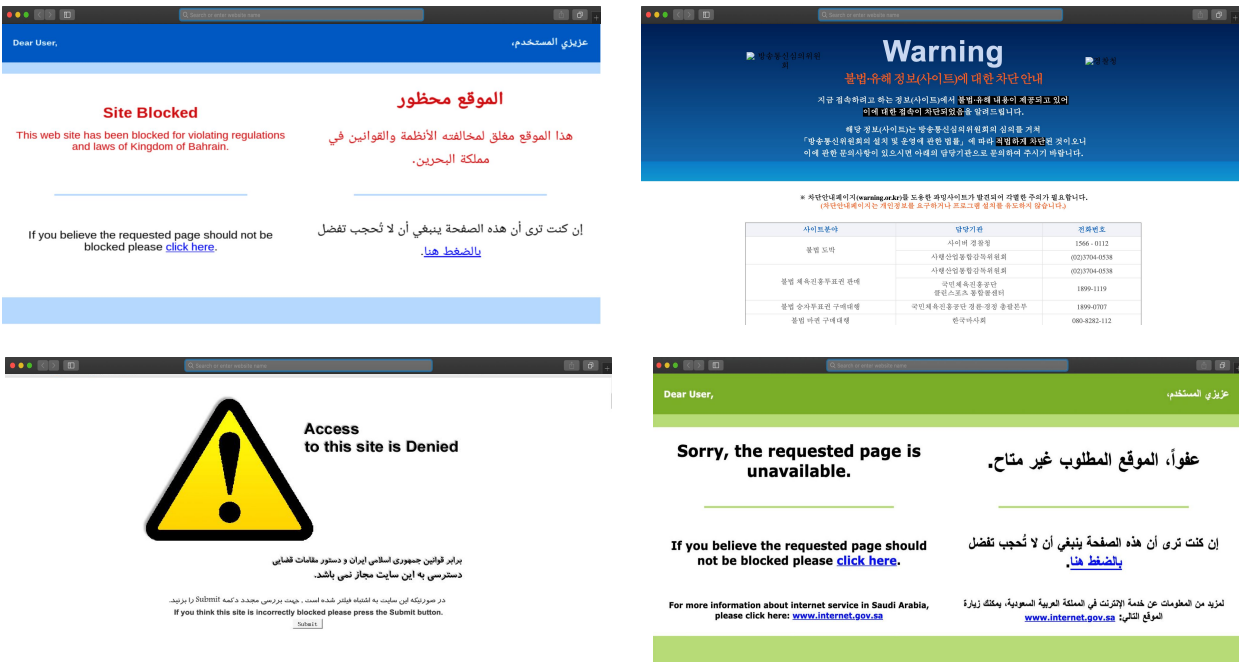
Search or enter website name

Dear User,

عزيزي المستخدم،

Site Blocked

This web site has been blocked for violating regulations and laws of Kingdom of Bahrain.

الموقع محظور

هذا الموقع مغلق لمخالفته الأنظمة والقوانين في مملكة البحرين.

If you believe the requested page should not be blocked please click here.

إن كنت ترى أن هذه الصفحة ينبغي أن لا تُحجب تفضل بالضغط هنا.

Search or enter website name

방송통신심의위원회

Warning

경찰청

불법·유해 정보(사이트)에 대한 차단 안내

지금 접속하려고 하는 정보(사이트)에서 불법·유해 내용이 제공되고 있어 이에 대한 접속이 차단되었음을 알려드립니다.

해당 정보(사이트)는 방송통신심의위원회의 심의를 거쳐 「방송통신위원회의 설치 및 운영에 관한 법률」에 따라 적법하게 차단된 것이오니 이에 관한 문의사항이 있으시면 아래의 담당기관으로 문의하여 주시기 바랍니다.

※ 차단안내페이지(warning.or.kr)를 도용한 파밍사이트가 발견되어 각별한 주의가 필요합니다.
(차단안내페이지는 개인정보를 요구하거나 프로그램 설치를 유도하지 않습니다.)

| 사이트분야 | 담당기관 | 전화번호 |
|---|---|---|
| 불법 도박 | 사이버 경찰청 | 1566 - 0112 |
| | 사행산업통합감독위원회 | (02)3704-0538 |
| 불법 체육진흥투표권 판매 | 사행산업통합감독위원회 | (02)3704-0538 |
| | 국민체육진흥공단 클린스포츠 통합콜센터 | 1899-1119 |
| 불법 승자투표권 구매대행 | 국민체육진흥공단 경륜·경정 총괄본부 | 1899-0707 |
| 불법 마권 구매대행 | 한국마사회 | 080-8282-112 |

Search or enter website name

Access
to this site is Denied

برابر قوانین جمهوری اسلامی ایران و دستور مقامات قضایی دسترسی به این سایت مجاز نمی باشد.

در صورتیکه این سایت به اشتباه فیلتر شده است ، جهت بررسی مجدد دکمه Submit را بزنید.
If you think this site is incorrectly blocked please press the Submit button.

Submit

Search or enter website name

Dear User,

عزيزي المستخدم،

Sorry, the requested page is unavailable.

عفواً، الموقع المطلوب غير متاح.

If you believe the requested page should not be blocked please click here.

إن كنت ترى أن هذه الصفحة ينبغي أن لا تُحجب تفضل بالضغط هنا.

For more information about internet service in Saudi Arabia, please click here: www.internet.gov.sa

لمزيد من المعلومات عن خدمة الإنترنت في المملكة العربية السعودية، يمكنك زيارة الموقع التالي: www.internet.gov.sa